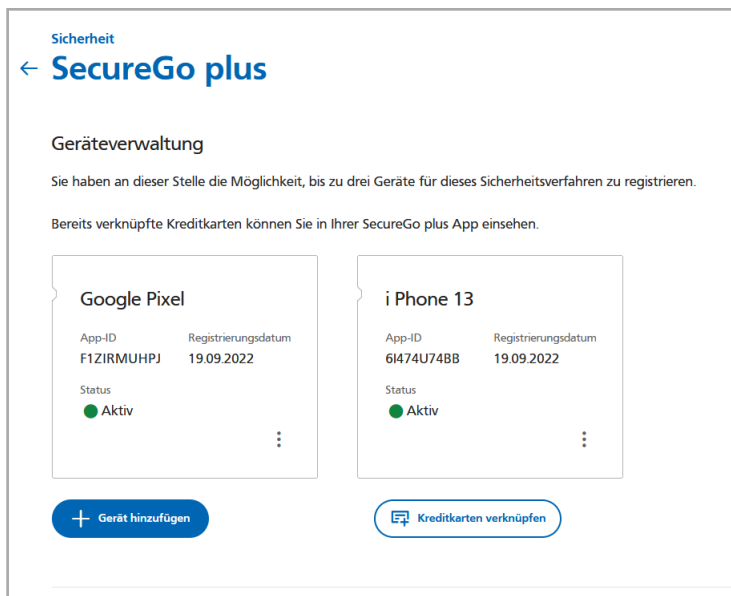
Sicherheit
← SecureGo plus

Geräteverwaltung

Sie haben an dieser Stelle die Möglichkeit, bis zu drei Geräte für dieses Sicherheitsverfahren zu registrieren.

Bereits verknüpfte Kreditkarten können Sie in Ihrer SecureGo plus App einsehen.

Google Pixel
App-ID
F1ZIRMUHPJ
Registrierungsdatum
19.09.2022
Status
Aktiv

i Phone 13
App-ID
6I474U74BB
Registrierungsdatum
19.09.2022
Status
Aktiv

+ Gerät hinzufügen

Kreditkarten verknüpfen